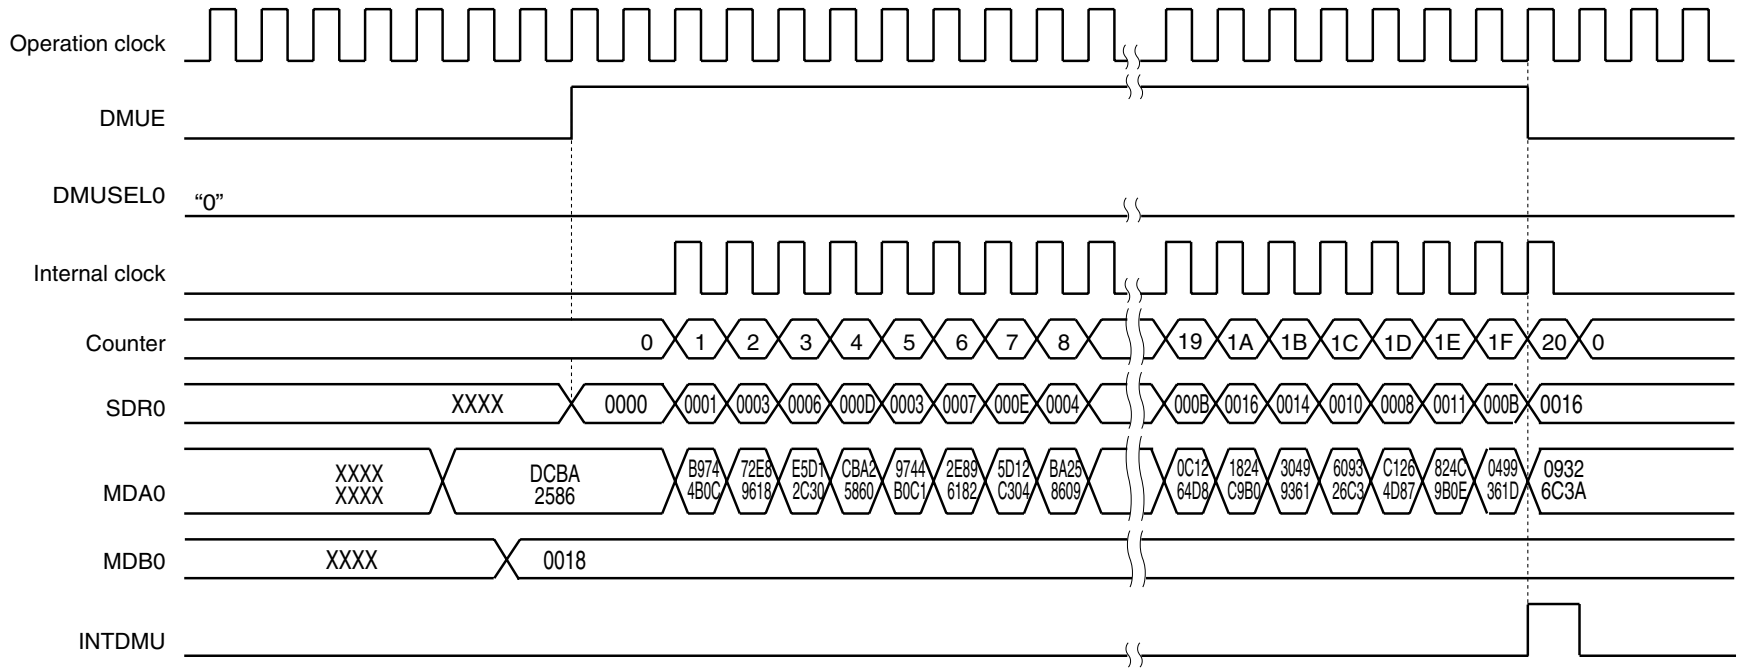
Operation clock

DMUE

DMUSEL0 "0"

Internal clock

Counter 0 1 2 3 4 5 6 7 8 19 1A 1B 1C 1D 1E 1F 20 0

SDR0 XXXX 0000 0001 0003 0006 000D 0003 0007 000E 0004 000B 0016 0014 0010 0008 0011 000B 0016

MDA0 XXXX XXXX DCBA 2586 B974 4B0C 72E8 9618 E5D1 2C30 CBA2 5860 9744 B0C1 2E89 6182 5D12 C304 BA25 8609 0C12 64D8 1824 C9B0 3049 9361 6093 26C3 C126 4D87 824C 9B0E 0499 361D 0932 6C3A

MDB0 XXXX 0018

INTDMU